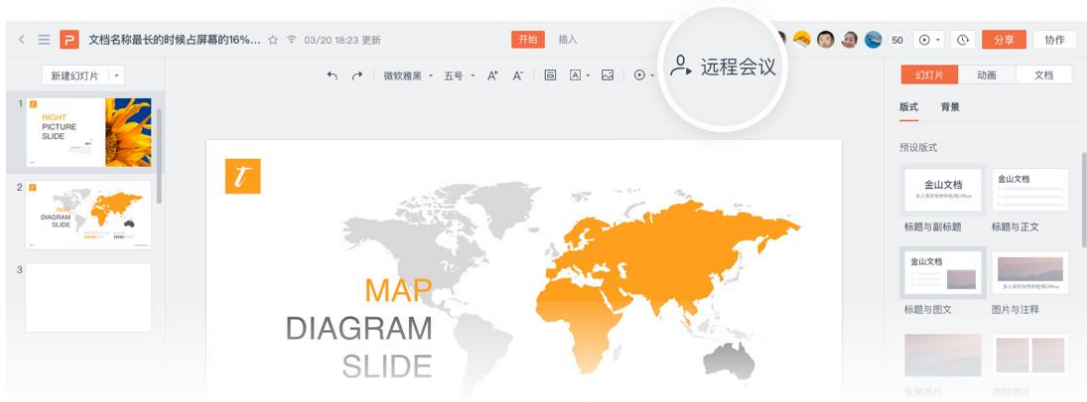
文档名称最长的时候占屏幕的16%... ☆ 03/20 18:23 更新

开始 插入

远程会议

50

分享 协作

新建幻灯片

微软雅黑 五号

1

RIGHT PICTURE SLIDE

2

MAP DIAGRAM SLIDE

3

MAP
DIAGRAM
SLIDE

幻灯片 动画 文档

版式 背景

预设版式

金山文档

标题与副标题

金山文档

标题与正文

金山文档

标题与图文

图片与注释

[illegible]

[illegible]